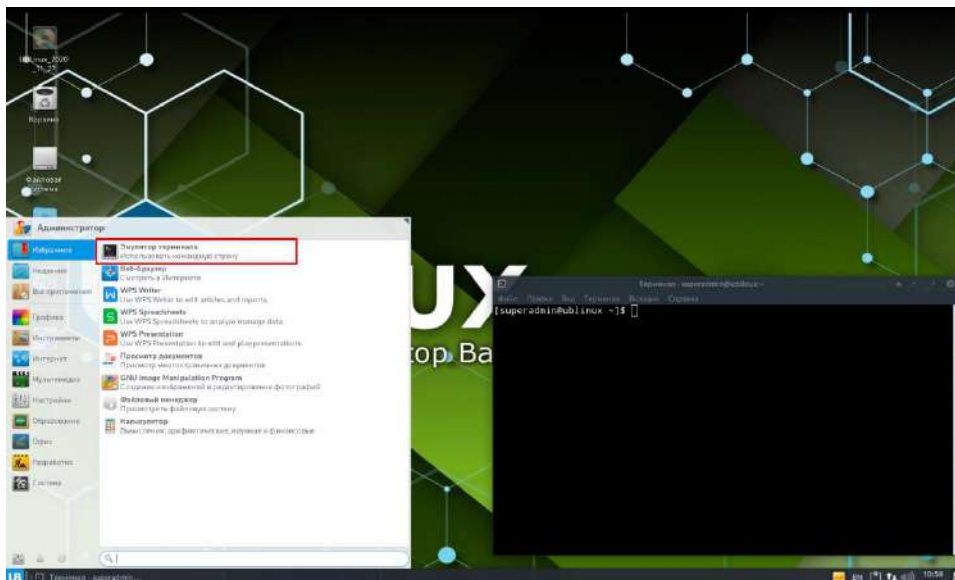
UBLinux_2020_11_27

Корзина

Файловая система

Администратор

Избранное
Недавние
Все приложения
Графика
Инструменты
Интернет
Мультимедиа
Настройки
Образование
Офис
Разработка
Система

Эмулятор терминала
Использовать командную строку
Веб-браузер
Смотреть в Интернете
WPS Writer
Use WPS Writer to edit articles and reports.
WPS Spreadsheets
Use WPS Spreadsheets to analyze manage data.
WPS Presentation
Use WPS Presentation to edit and play presentations.
Просмотр документов
Просмотр многостраничных документов
GNU Image Manipulation Program
Создание изображений и редактирование фотографий
Файловый менеджер
Просмотреть файловую систему
Калькулятор
Вычисления: арифметические, научные и финансовые

UX
тор Ва

Терминал - superadmin@ublinux:~
Файл Правка Вид Терминал Вкладки Справка
[superadmin@ublinux ~]$

UB Терминал - superadmin
10:58